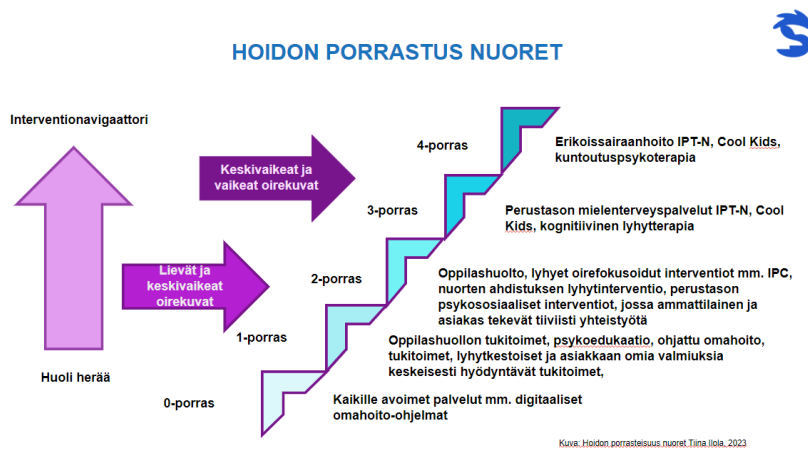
HOIDON PORRASTUS NUORET

Interventionavigaattori

Huoli herää

Keskivaikeat ja vaikeat oirekuvat

Lievät ja keskivaikeat oirekuvat

4-porras

Erikoissairaanhoito IPT-N, Cool Kids, kuntoutuspsykoterapia

3-porras

Perustason mielenterveyspalvelut IPT-N, Cool Kids, kognitiivinen lyhytterapia

2-porras

Oppilashuolto, lyhyet oirefokusoidut interventiot mm. IPC, nuorten ahdistuksen lyhytinterventio, perustason psykososiaaliset interventiot, jossa ammattilainen ja asiakas tekevät tiiviisti yhteistyötä

1-porras

Oppilashuollon tukitoimet, psykoedukaatio, ohjattu omahoito, tukitoimet, lyhytkestoiset ja asiakkaan omia valmiuksia keskeisesti hyödyntävät tukitoimet,

0-porras

Kaikille avoimet palvelut mm. digitaaliset omahoito-ohjelmat

Kuva: Hoidon porrasteisuus nuoret Tiina Ilola, 2023